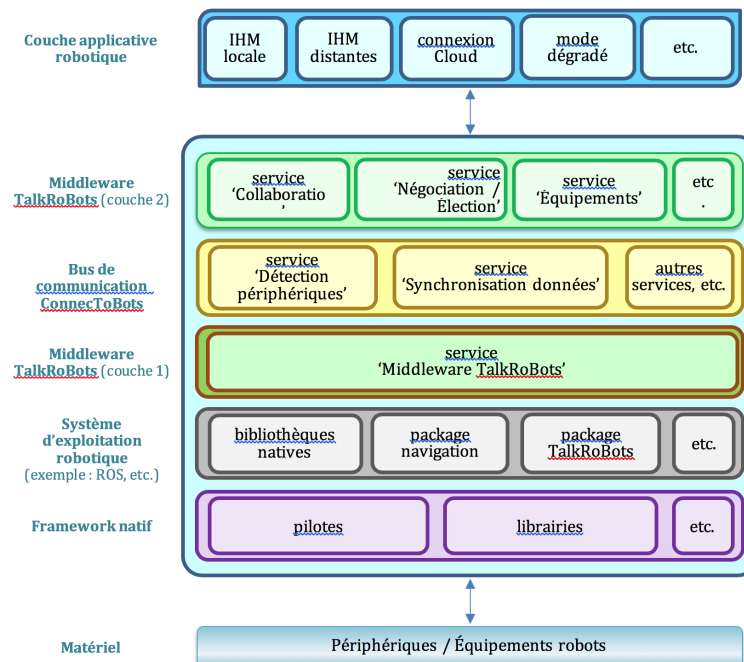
Couche applicative robotique

IHM locale

IHM distantes

connexion Cloud

mode dégradé

etc.

Middleware TalkRoBots (couche 2)

service 'Collaboratio'

service 'Négociation / Élection'

service 'Équipements'

etc .

Bus de communication ConnecToBots

service 'Détection périphériques'

service 'Synchronisation données'

autres services, etc.

Middleware TalkRoBots (couche 1)

service 'Middleware TalkRoBots'

Système d'exploitation robotique (exemple : ROS, etc.)

bibliothèques natives

package navigation

package TalkRoBots

etc.

Framework natif

pilotes

librairies

etc.

Matériel

Périphériques / Équipements robots